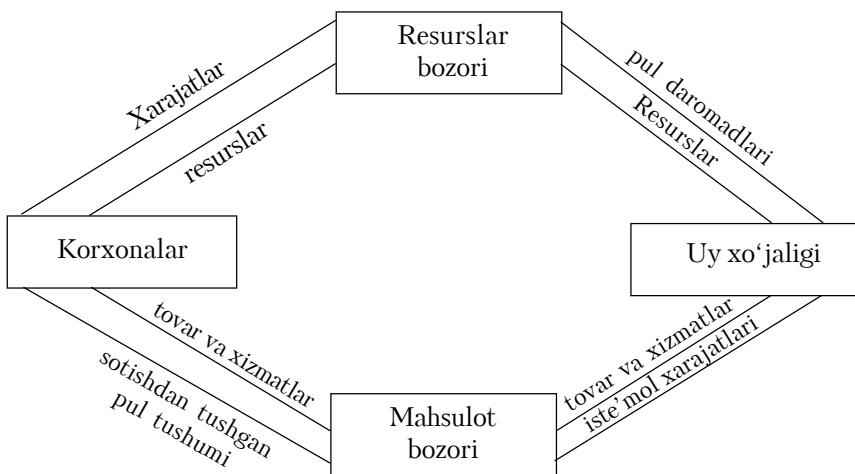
Resurslar bozori

Xarajatlar

resurslar

pul daromadlari

Resurslar

Korxonalar

Uy xo‘jaligi

tovar va xizmatlar

sotishdan tushgan pul tushumi

tovar va xizmatlar

iste’mol xarajatlari

Mahsulot bozori